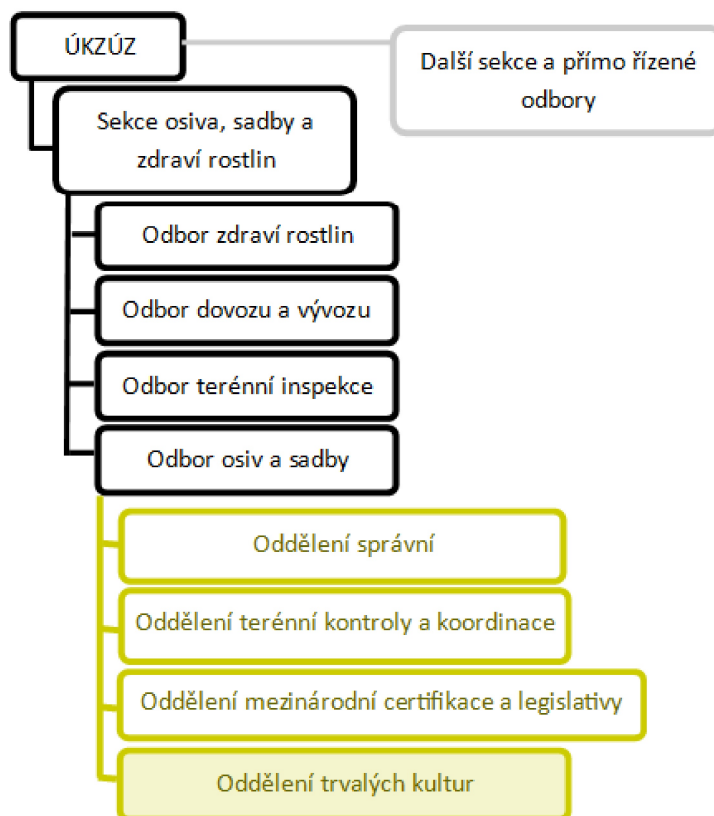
ÚKZÚZ

Další sekce a přímo řízené odbory

Sekce osiva, sadby a zdraví rostlin

Odbor zdraví rostlin

Odbor dovozu a vývozu

Odbor terénní inspekce

Odbor osiv a sadby

Oddělení správní

Oddělení terénní kontroly a koordinace

Oddělení mezinárodní certifikace a legislativy

Oddělení trvalých kultur